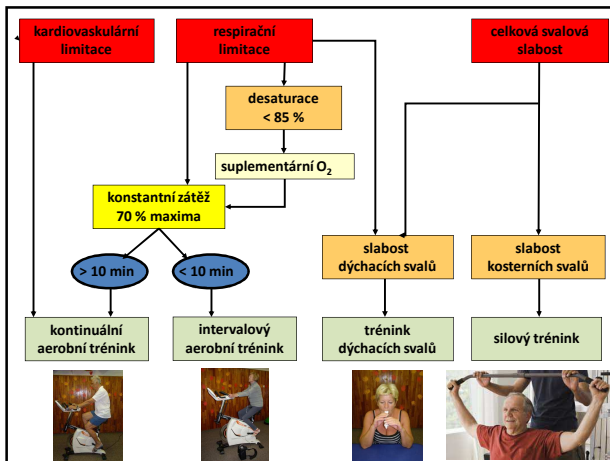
kardiovaskulární limitace

respirační limitace

celková svalová slabost

desaturace < 85 %

suplementární $O_2$

konstantní zátěž 70 % maxima

> 10 min

< 10 min

slabost dýchacích svalů

slabost kosterních svalů

kontinuální aerobní trénink

intervalový aerobní trénink

trénink dýchacích svalů

silový trénink